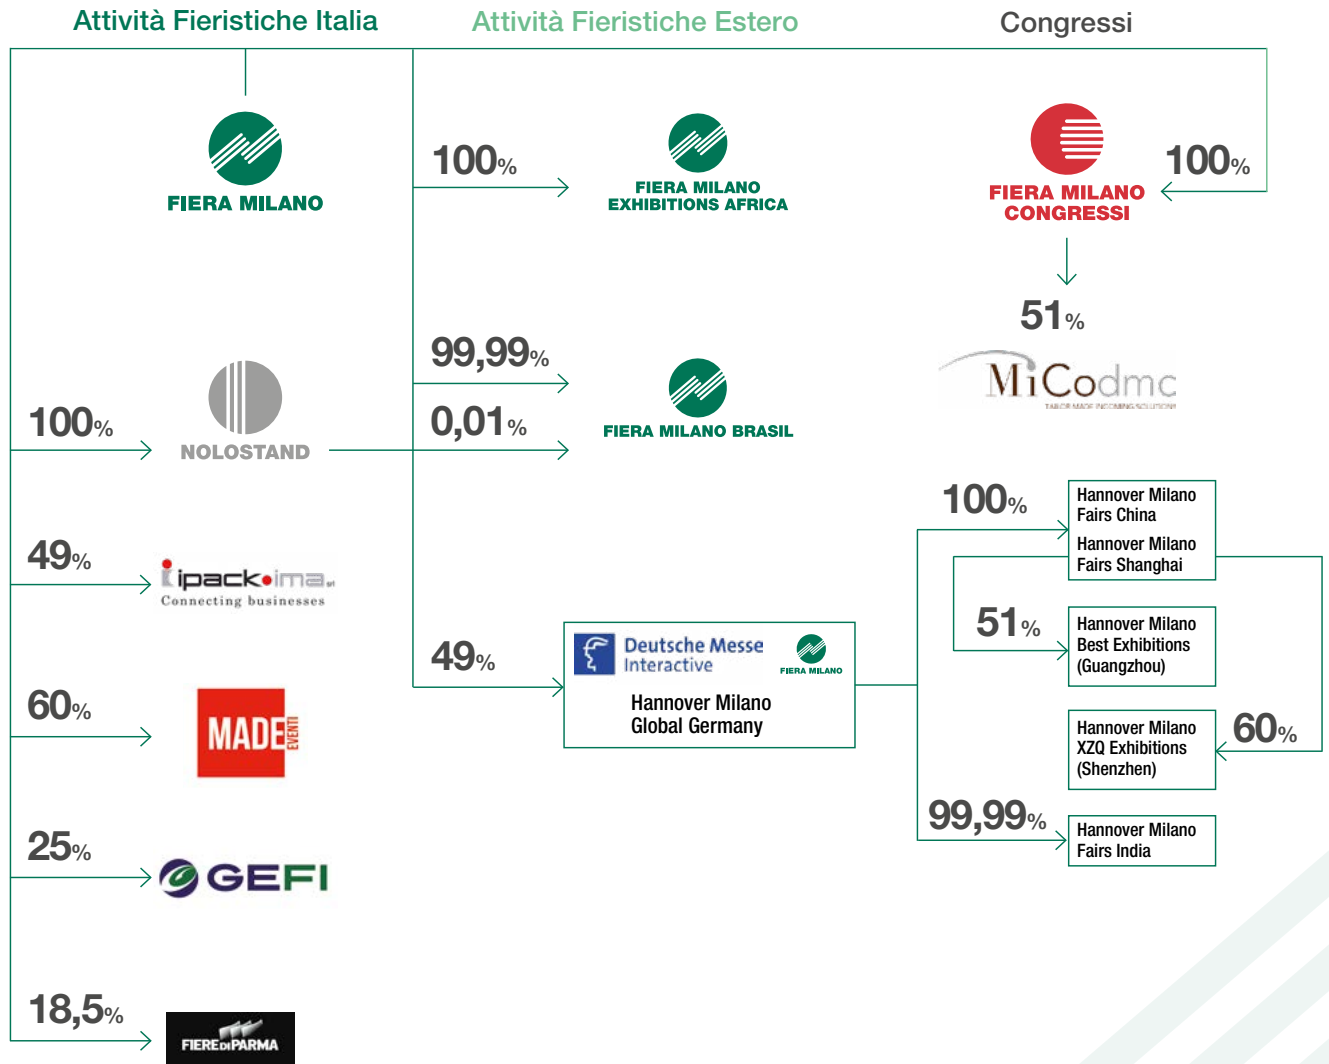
Attività Fieristiche Italia

Attività Fieristiche Estero

Congressi

FIERA MILANO

100%

FIERA MILANO EXHIBITIONS AFRICA

FIERA MILANO CONGRESSI

100%

51%

MiCodmc

TAILOR MADE INCOMING SOLUTIONS

99,99%

0,01%

FIERA MILANO BRASIL

100%

NOLOSTAND

100%

Hannover Milano Fairs China

Hannover Milano Fairs Shanghai

49%

ipack•ima

Connecting businesses

51%

Hannover Milano Best Exhibitions (Guangzhou)

49%

Deutsche Messe Interactive

FIERA MILANO

Hannover Milano Global Germany

60%

MADE EVENTI

Hannover Milano XZQ Exhibitions (Shenzhen)

60%

99,99%

Hannover Milano Fairs India

25%

GEFI

18,5%

FIERE DI PARMA